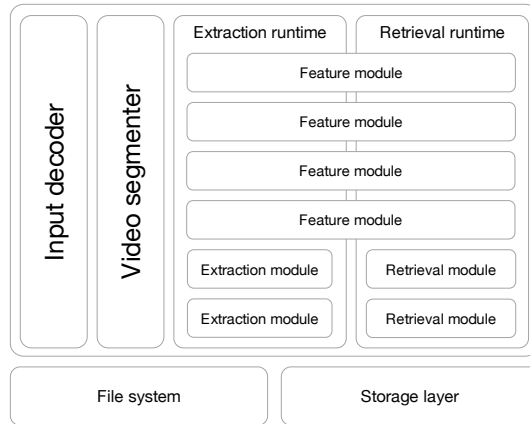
Input decoder

Video segmenter

Extraction runtime

Retrieval runtime

Feature module

Feature module

Feature module

Feature module

Extraction module

Extraction module

Retrieval module

Retrieval module

File system

Storage layer